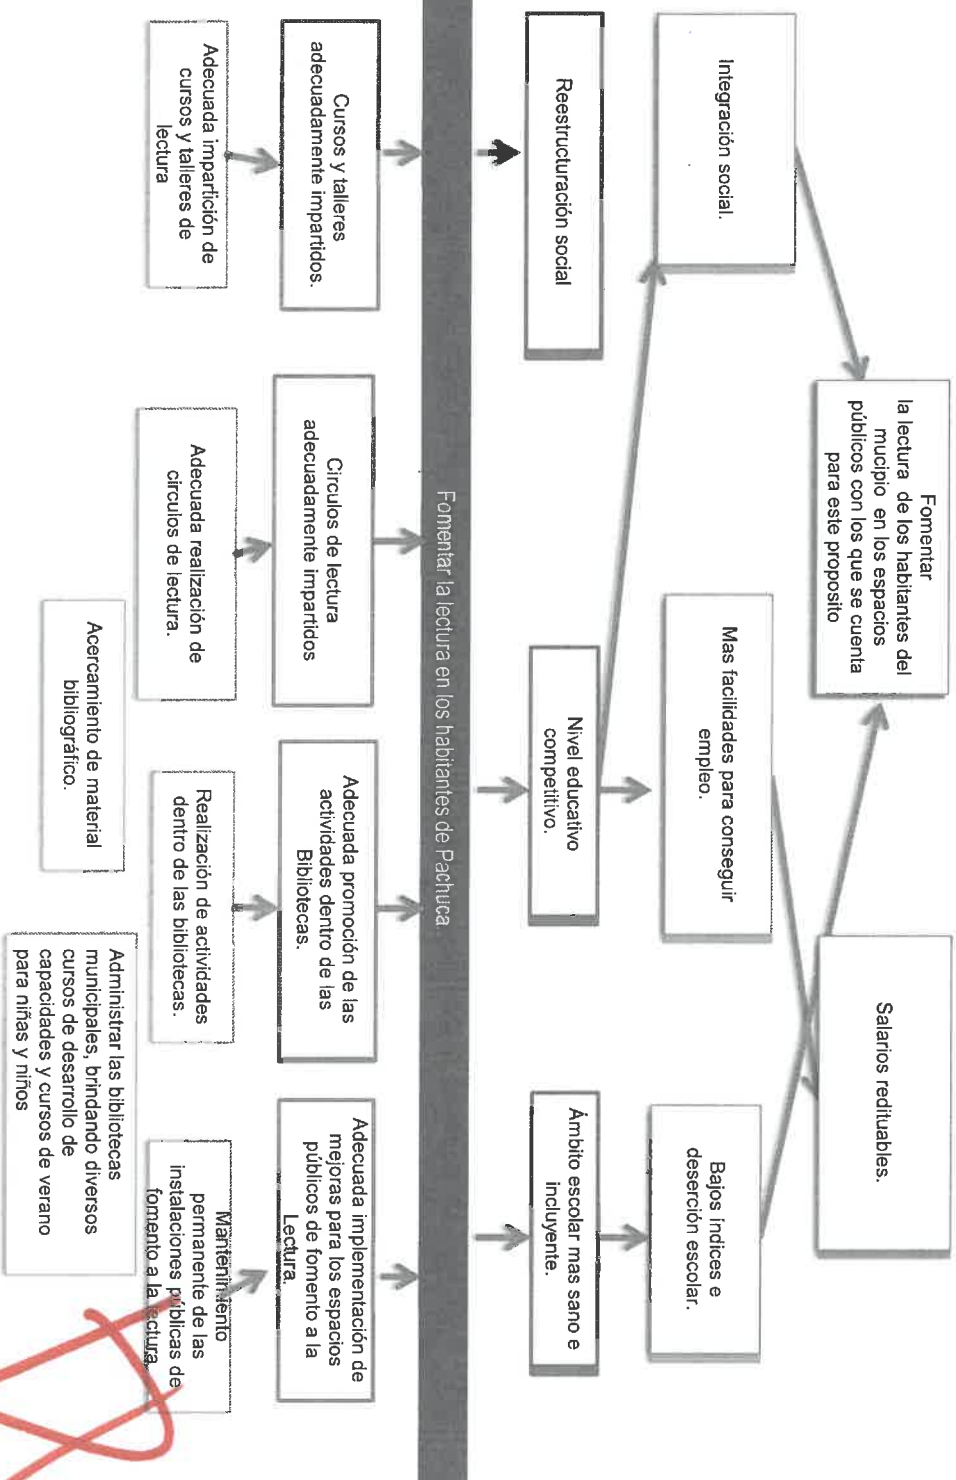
Fomentar la lectura de los habitantes del mucipio en los espacios públicos con los que se cuenta para este proposito

Integración social.

Mas facilidades para conseguir empleo.

Salarios redituables.

Bajos índices e deserción escolar.

Reestructuración social

Nivel educativo competitivo.

Ámbito escolar mas sano e incluyente.

Fomentar la lectura en los habitantes de Pachuca.

Cursos y talleres adecuadamente impartidos.

Circulos de lectura adecuadamente impartidos

Adecuada promoción de las actividades dentro de las Bibliotecas.

Adecuada implementación de mejoras para los espacios públicos de fomento a la Lectura.

Adecuada impartición de cursos y talleres de lectura

Adecuada realización de circulos de lectura.

Realización de actividades dentro de las bibliotecas.

Mantenimiento permanente de las instalaciones públicas de fomento a la lectura.

Acercamiento de material bibliográfico.

Administrar las bibliotecas municipales, brindando diversos cursos de desarrollo de capacidades y cursos de verano para niñas y niños